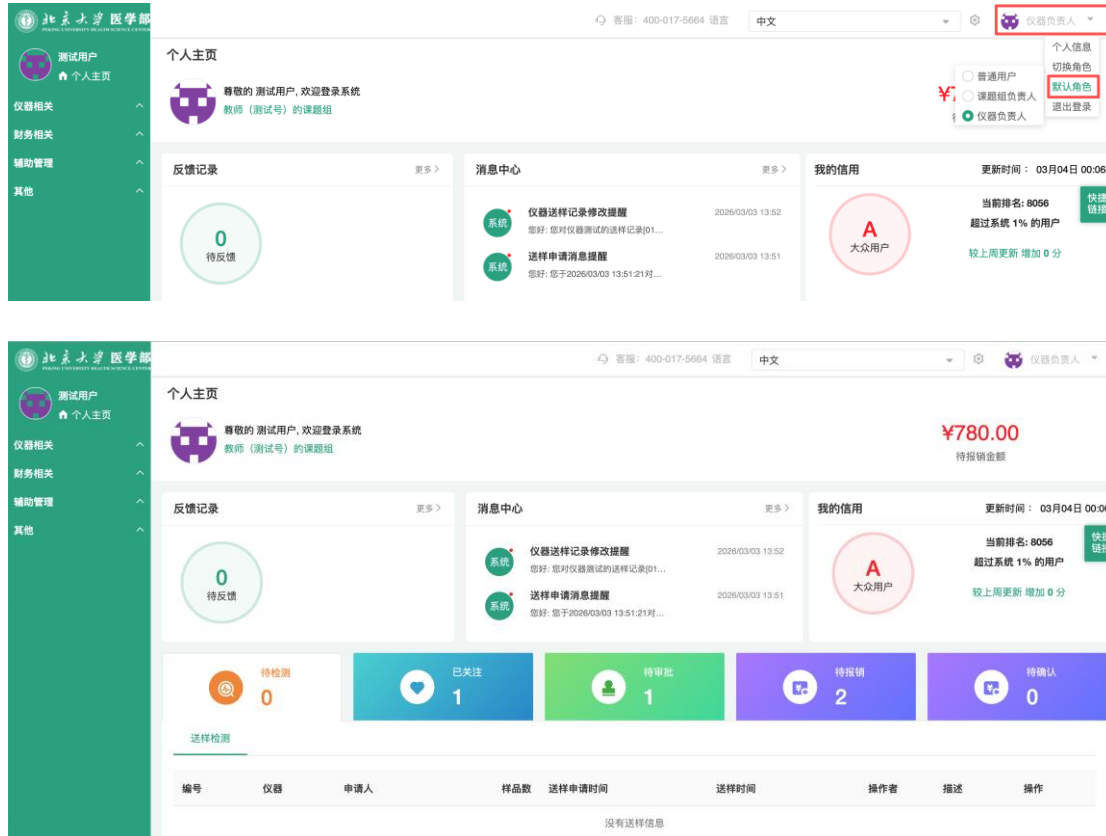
北京大学医学部
PEKING UNIVERSITY HEALTH SCIENCE CENTER

测试用户
个人主页

仪器相关
财务相关
辅助管理
其他

客服: 400-017-5664 语言 中文
仪器负责人

个人信息
切换角色
默认角色
退出登录

普通用户
课题组负责人
仪器负责人

个人主页

尊敬的 测试用户, 欢迎登录系统
教师（测试号）的课题组

¥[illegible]

反馈记录 更多 >
0
待反馈

消息中心 更多 >
系统 仪器送样记录修改提醒 2026/03/03 13:52
您好: 您对仪器测试的送样记录[01...
系统 送样申请消息提醒 2026/03/03 13:51
您好: 您于2026/03/03 13:51:21对...

我的信用 更新时间： 03月04日 00:06
A
大众用户
当前排名: 8056
超过系统 1% 的用户
较上周更新 增加 0 分
快捷链接

北京大学医学部
PEKING UNIVERSITY HEALTH SCIENCE CENTER

测试用户
个人主页

仪器相关
财务相关
辅助管理
其他

客服: 400-017-5664 语言 中文
仪器负责人

个人主页

尊敬的 测试用户, 欢迎登录系统
教师（测试号）的课题组

¥780.00
待报销金额

反馈记录 更多 >
0
待反馈

消息中心 更多 >
系统 仪器送样记录修改提醒 2026/03/03 13:52
您好: 您对仪器测试的送样记录[01...
系统 送样申请消息提醒 2026/03/03 13:51
您好: 您于2026/03/03 13:51:21对...

我的信用 更新时间： 03月04日 00:0
A
大众用户
当前排名: 8056
超过系统 1% 的用户
较上周更新 增加 0 分
快捷链接

待检测 0
已关注 1
待审批 1
待报销 2
待确认 0

送样检测

| 编号 | 仪器 | 申请人 | 样品数 | 送样申请时间 | 送样时间 | 操作者 | 描述 | 操作 |
|---|---|---|---|---|---|---|---|---|

没有送样信息